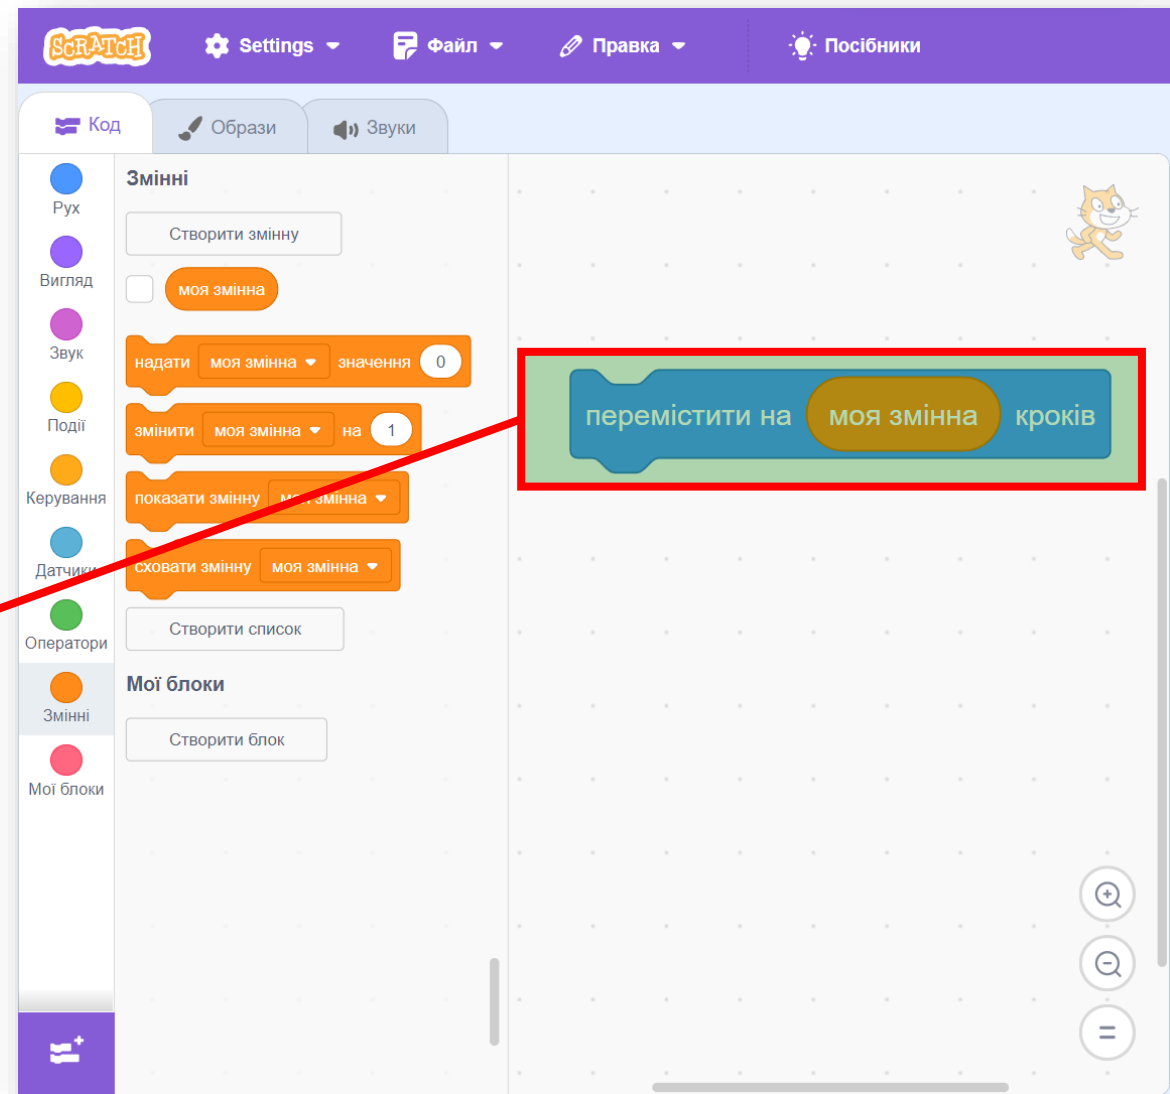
SCRATCH Settings Файл Правка Посібники

Код Образи Звуки

Рух
Вигляд
Звук
Події
Керування
Датчики
Оператори
Змінні
Мої блоки

Змінні

Створити змінну

моя змінна

надати моя змінна значення 0

змінити моя змінна на 1

показати змінну моя змінна

сховати змінну моя змінна

Створити список

Мої блоки

Створити блок

перемістити на моя змінна кроків

=